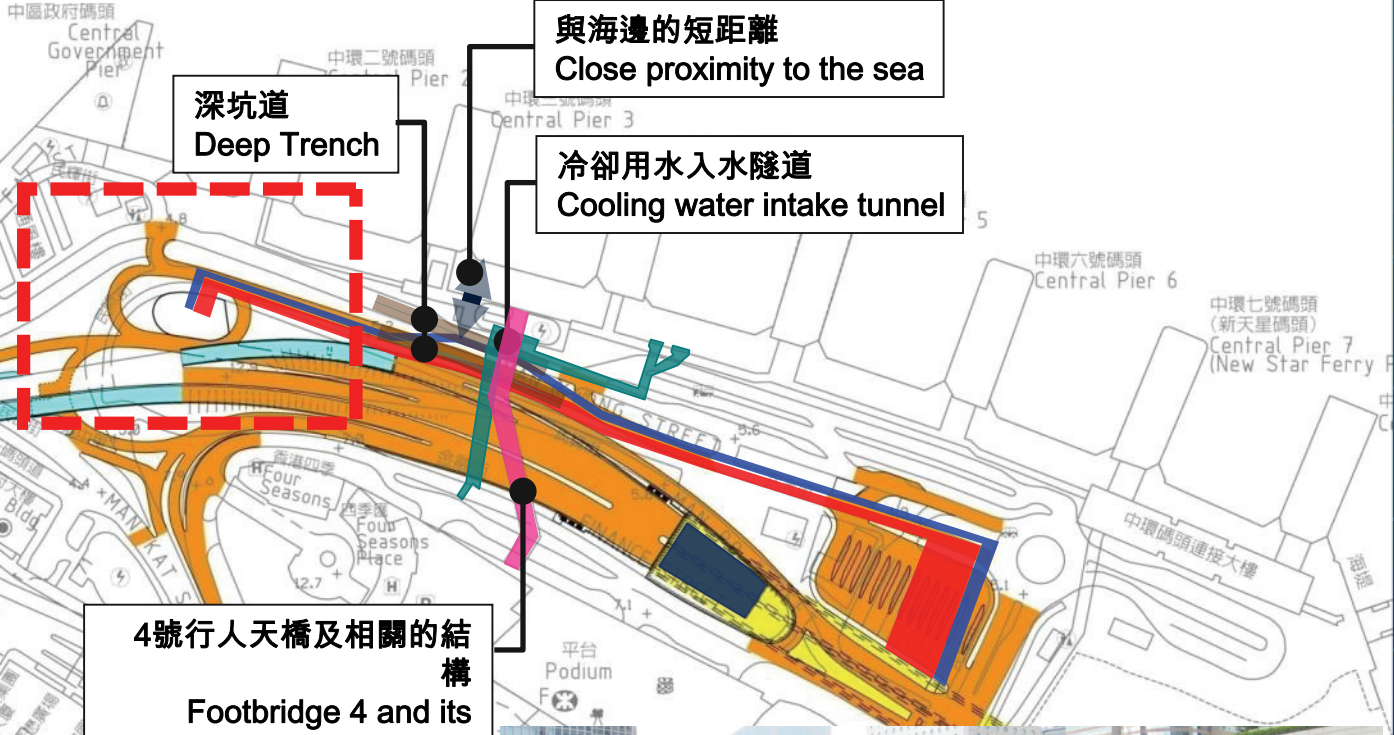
中區政府碼頭
Central Government Pier

中環二號碼頭
Central Pier 2

中環三號碼頭
Central Pier 3

與海邊的短距離
Close proximity to the sea

深坑道
Deep Trench

冷卻用水入水隧道
Cooling water intake tunnel

5

中環六號碼頭
Central Pier 6

中環七號碼頭
(新天星碼頭)
Central Pier 7
(New Star Ferry P

8.8

STREET

5.6

香港四季
Four Seasons

四季匯
Four Seasons Place

MAN KAT S

Bldg

4.4

12.7

7.1

中環碼頭連接大樓

平台
Podium

4號行人天橋及相關的結構
Footbridge 4 and its